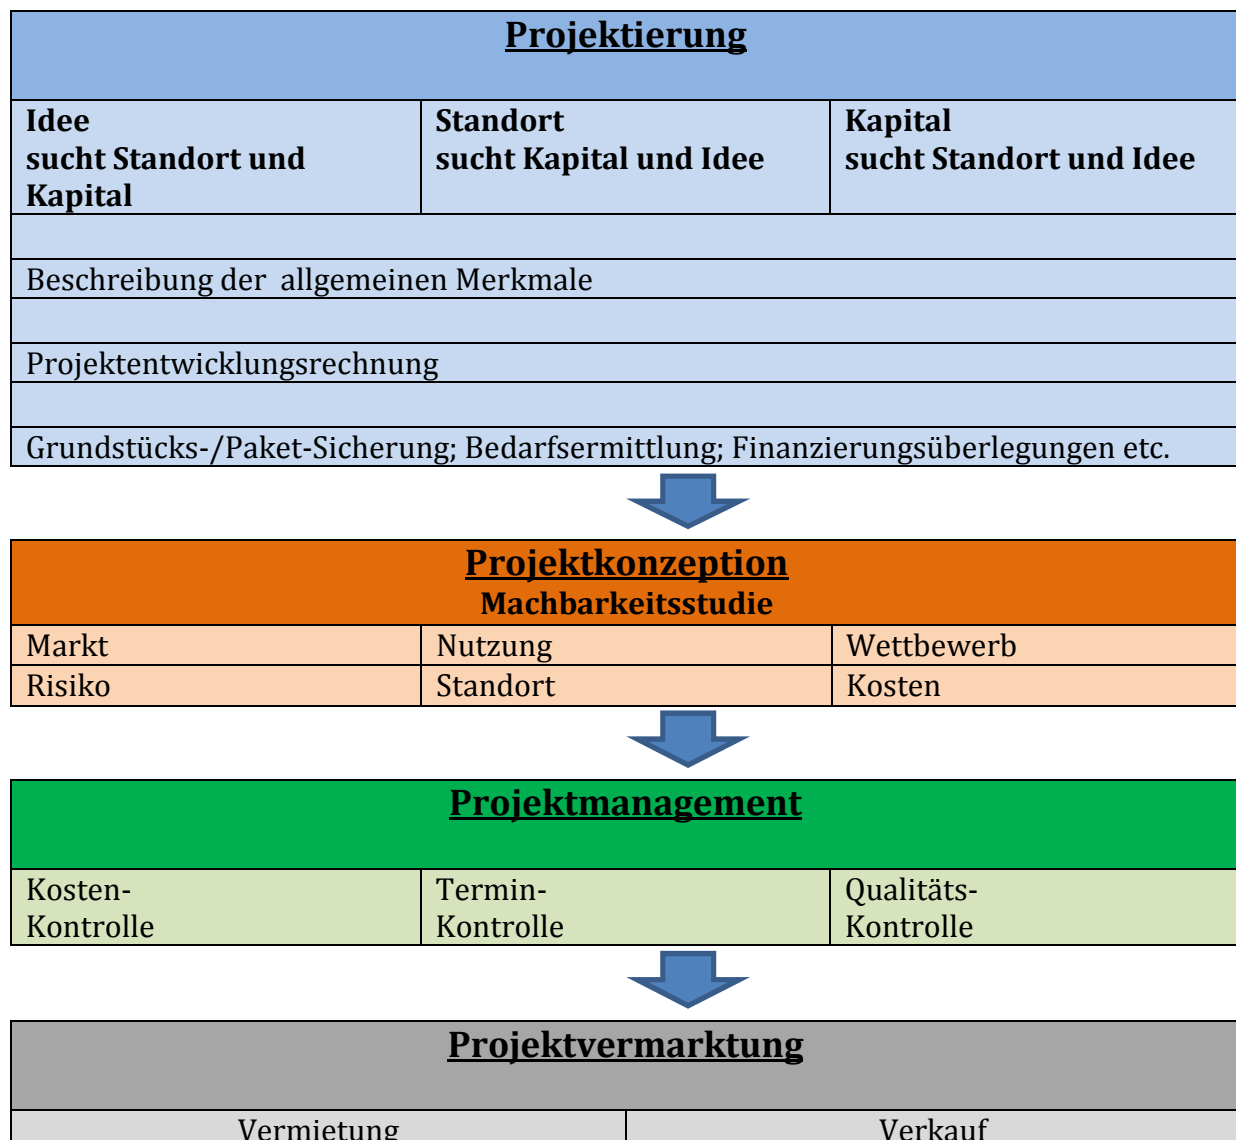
Projektierung

| Idee sucht Standort und Kapital | Standort sucht Kapital und Idee | Kapital sucht Standort und Idee |
|---|---|---|

Beschreibung der allgemeinen Merkmale

Projektentwicklungsrechnung

Grundstücks-/Paket-Sicherung; Bedarfsermittlung; Finanzierungsüberlegungen etc.

Projektkonzeption
Machbarkeitsstudie

| Markt | Nutzung | Wettbewerb |
|---|---|---|
| Risiko | Standort | Kosten |

Projektmanagement

| Kosten-Kontrolle | Termin-Kontrolle | Qualitäts-Kontrolle |
|---|---|---|

Projektvermarktung

| Vermietung | Verkauf |
|---|---|